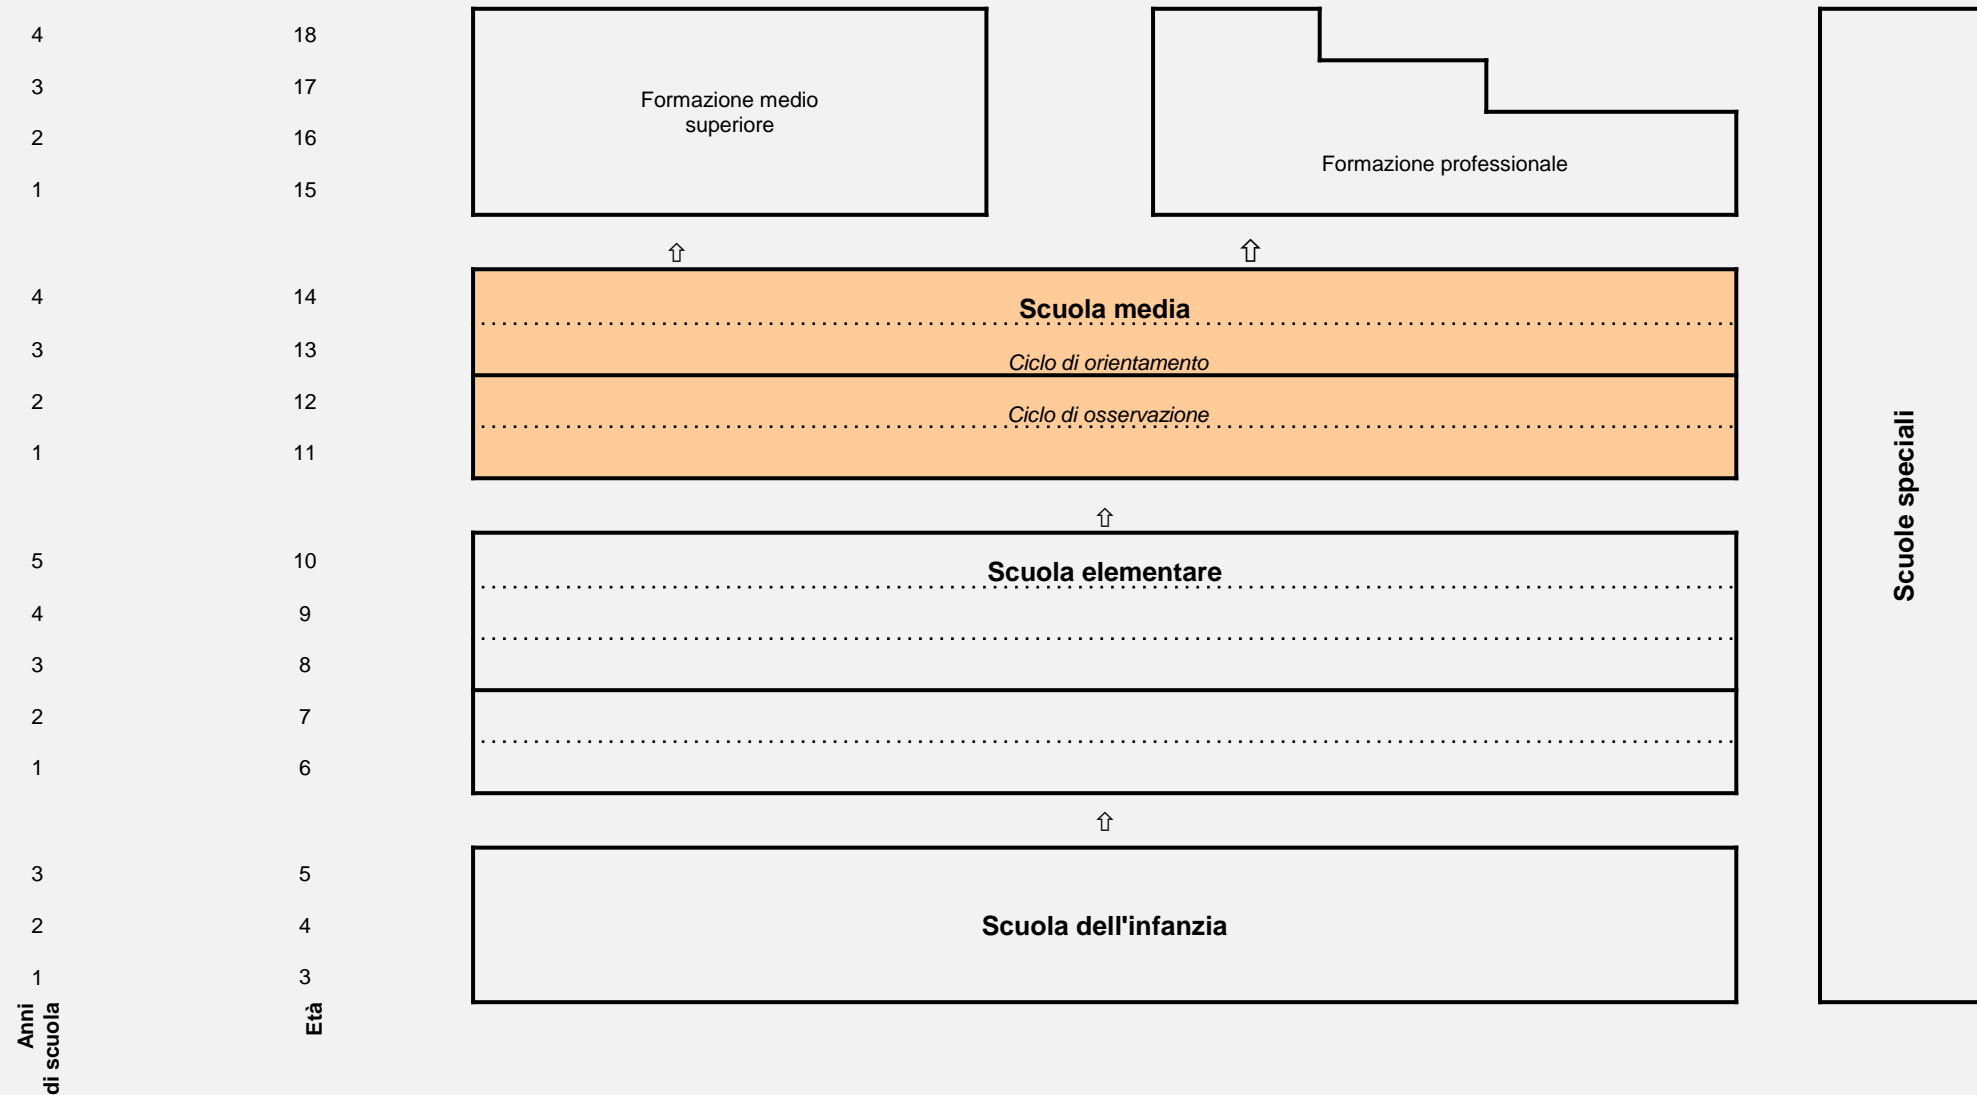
4 18
3 17
2 16
1 15

Formazione medio superiore

Formazione professionale

⇧ ⇧

4 14
3 13
2 12
1 11

Scuola media
Ciclo di orientamento
Ciclo di osservazione

⇧

5 10
4 9
3 8
2 7
1 6

Scuola elementare

⇧

3 5
2 4
1 3

Scuola dell'infanzia

Scuole speciali

Anni di scuola
Età